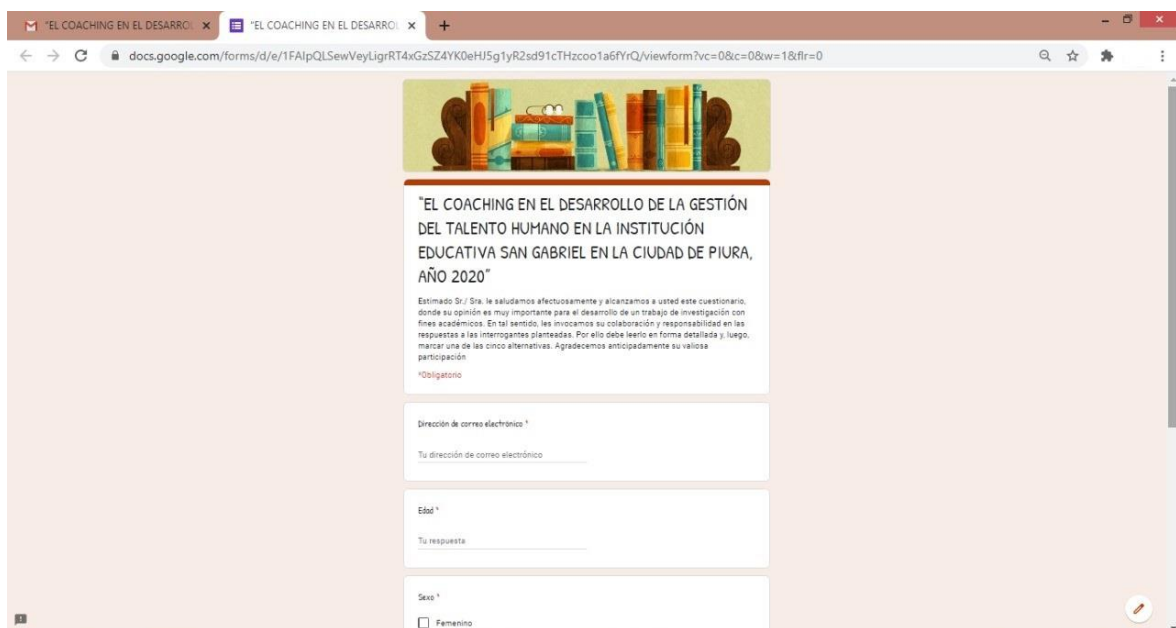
"EL COACHING EN EL DESARROL ×
"EL COACHING EN EL DESARROL ×
+

docs.google.com/forms/d/e/1FAIpQLSewVeyLigrRT4xGzSZ4YK0eHJ5g1yR2sd91cTHzcoo1a6fYrQ/viewform?vc=0&c=0&w=1&flr=0

"EL COACHING EN EL DESARROLLO DE LA GESTIÓN DEL TALENTO HUMANO EN LA INSTITUCIÓN EDUCATIVA SAN GABRIEL EN LA CIUDAD DE PIURA, AÑO 2020"

Estimado Sr./ Sra. le saludamos afectuosamente y alcanzamos a usted este cuestionario, donde su opinión es muy importante para el desarrollo de un trabajo de investigación con fines académicos. En tal sentido, les invocamos su colaboración y responsabilidad en las respuestas a las interrogantes planteadas. Por ello debe leerlo en forma detallada y, luego, marcar una de las cinco alternativas. Agradecemos anticipadamente su valiosa participación

*Obligatorio

Dirección de correo electrónico *

Tu dirección de correo electrónico

Edad *

Tu respuesta

Sexo *

Femenino